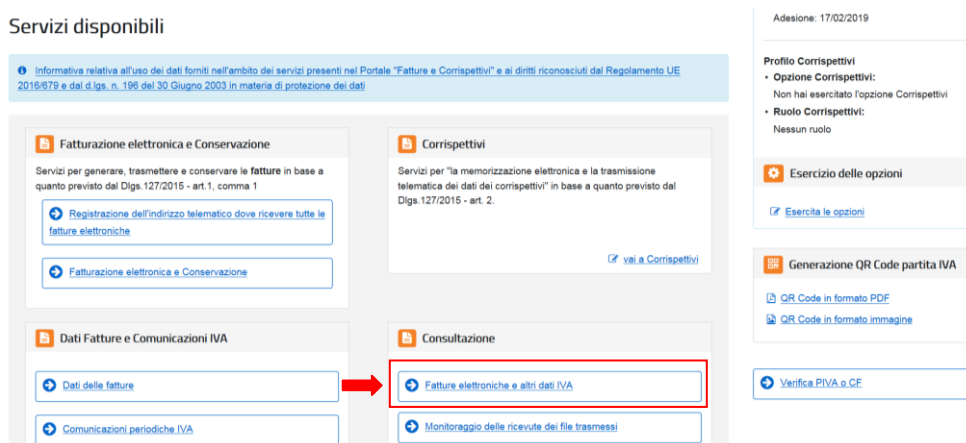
Servizi disponibili

Informativa relativa all'uso dei dati forniti nell'ambito dei servizi presenti nel Portale "Fatture e Corrispettivi" e ai diritti riconosciuti dal Regolamento UE 2016/679 e dal d.lgs. n. 196 del 30 Giugno 2003 in materia di protezione dei dati

Fatturazione elettronica e Conservazione

Servizi per generare, trasmettere e conservare le **fatture** in base a quanto previsto dal Dlgs.127/2015 - art.1, comma 1

Registrazione dell'indirizzo telematico dove ricevere tutte le fatture elettroniche

Fatturazione elettronica e Conservazione

Corrispettivi

Servizi per "la memorizzazione elettronica e la trasmissione telematica dei dati dei corrispettivi" in base a quanto previsto dal Dlgs.127/2015 - art. 2.

vai a Corrispettivi

Dati Fatture e Comunicazioni IVA

Dati delle fatture

Comunicazioni periodiche IVA

Consultazione

Fatture elettroniche e altri dati IVA

Monitoraggio delle ricevute dei file trasmessi

Adesione: 17/02/2019

Profilo Corrispettivi
• Opzione Corrispettivi:
Non hai esercitato l'opzione Corrispettivi
• Ruolo Corrispettivi:
Nessun ruolo

Esercizio delle opzioni

Esercita le opzioni

Generazione QR Code partita IVA

QR Code in formato PDF

QR Code in formato immagine

Verifica PIVA o CF